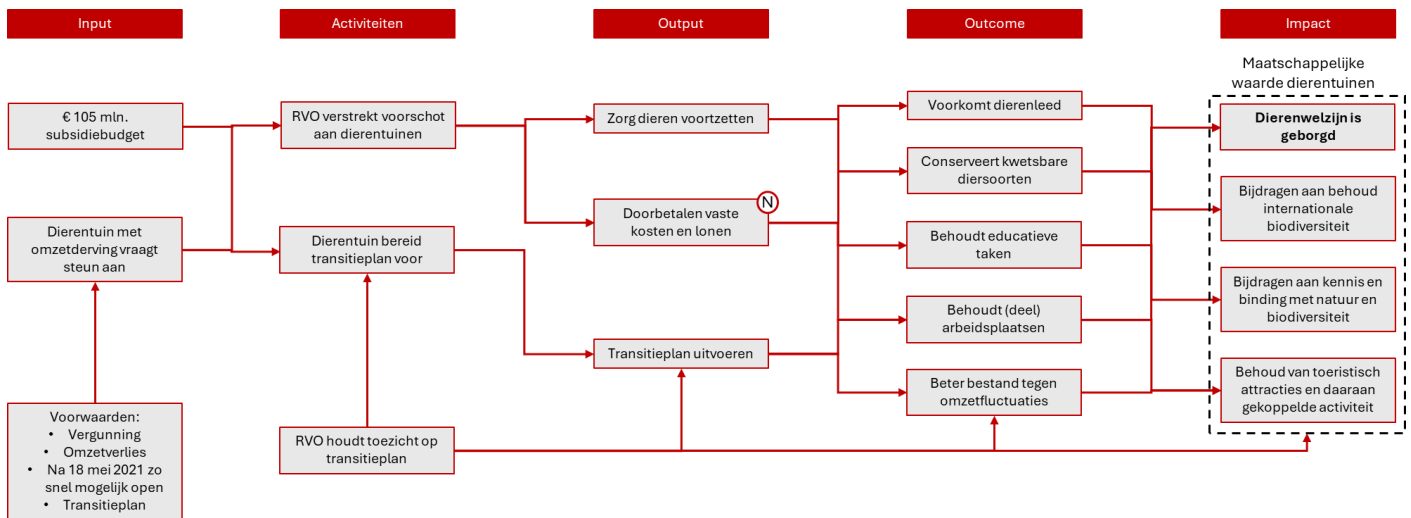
Input

Activiteiten

Output

Outcome

Impact

Maatschappelijke waarde dierentuinen

€ 105 mln. subsidiebudget

Dierentuin met omzetderving vraagt steun aan

Voorwaarden:
• Vergunning
• Omzetverlies
• Na 18 mei 2021 zo snel mogelijk open
• Transitieplan

RVO verstrekt voorschot aan dierentuinen

Dierentuin bereid transitieplan voor

RVO houdt toezicht op transitieplan

Zorg dieren voortzetten

N

Doorbetalen vaste kosten en lonen

Transitieplan uitvoeren

Voorkomt dierenleed

Conserveert kwetsbare diersoorten

Behoudt educatieve taken

Behoudt (deel) arbeidsplaatsen

Beter bestand tegen omzetfluctuaties

Dierenwelzijn is geborgd

Bijdragen aan behoud internationale biodiversiteit

Bijdragen aan kennis en binding met natuur en biodiversiteit

Behoud van toeristisch attracties en daaraan gekoppelde activiteit